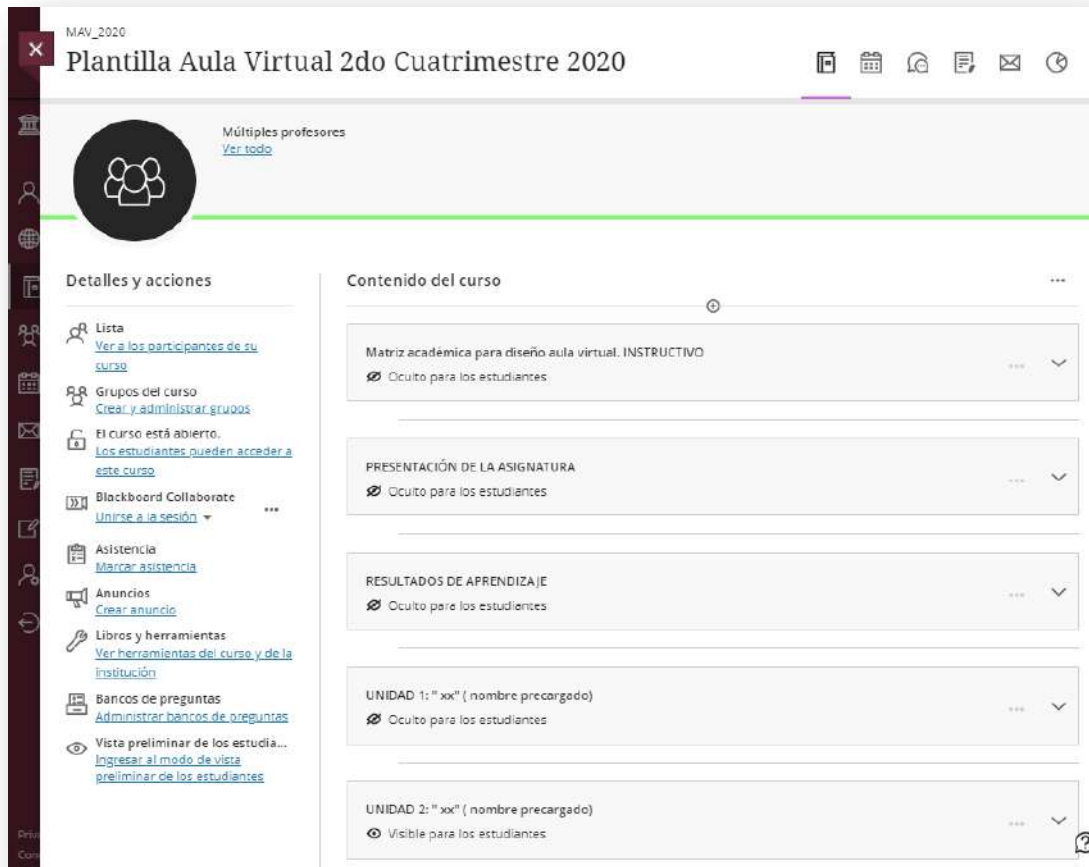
MAV_2020
Plantilla Aula Virtual 2do Cuatrimestre 2020

Múltiples profesores
Ver todo

Detalles y acciones

Lista
Ver a los participantes de su curso

Grupos del curso
Crear y administrar grupos

El curso está abierto.
Los estudiantes pueden acceder a este curso

Blackboard Collaborate
Unirse a la sesión

Asistencia
Marcar asistencia

Anuncios
Crear anuncio

Libros y herramientas
Ver herramientas del curso y de la institución

Bancos de preguntas
Administrar bancos de preguntas

Vista preliminar de los estudia...
Ingresar al modo de vista preliminar de los estudiantes

Contenido del curso

Matriz académica para diseño aula virtual. INSTRUCTIVO
Oculto para los estudiantes

PRESENTACIÓN DE LA ASIGNATURA
Oculto para los estudiantes

RESULTADOS DE APRENDIZAJE
Oculto para los estudiantes

UNIDAD 1: " xx" ( nombre precargado)
Oculto para los estudiantes

UNIDAD 2: " xx" ( nombre precargado)
Visible para los estudiantes

Priv
Con